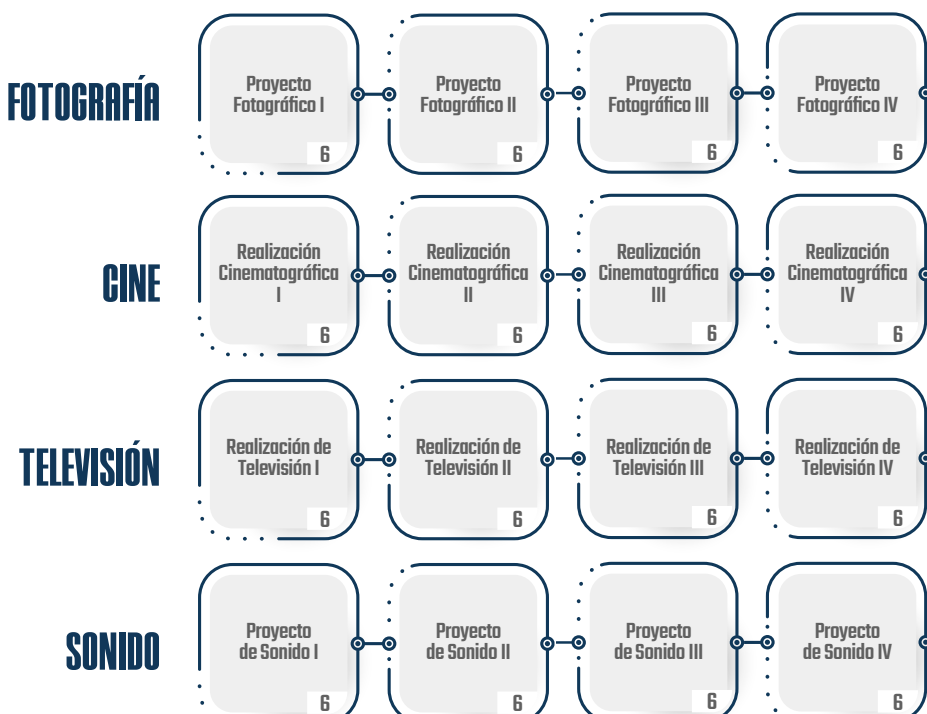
FOTOGRAFÍA

Proyecto Fotográfico I
6

Proyecto Fotográfico II
6

Proyecto Fotográfico III
6

Proyecto Fotográfico IV
6

CINE

Realización Cinematográfica I
6

Realización Cinematográfica II
6

Realización Cinematográfica III
6

Realización Cinematográfica IV
6

TELEVISIÓN

Realización de Televisión I
6

Realización de Televisión II
6

Realización de Televisión III
6

Realización de Televisión IV
6

SONIDO

Proyecto de Sonido I
6

Proyecto de Sonido II
6

Proyecto de Sonido III
6

Proyecto de Sonido IV
6